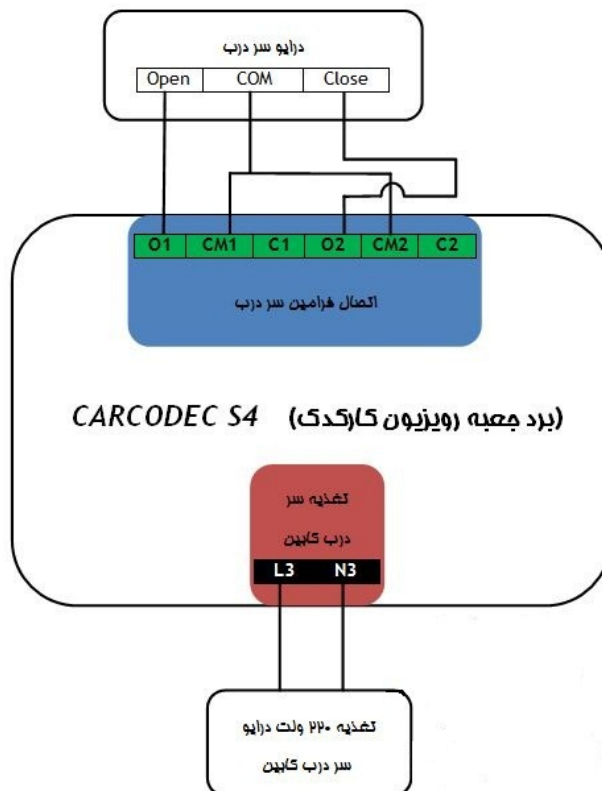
درایو سر درب

| Open | COM | Close |
|---|---|---|

| O1 | CM1 | C1 | O2 | CM2 | C2 |
|---|---|---|---|---|---|

اتصال فرامین سر درب

CARCODEC S4 (برد جعبه رویزیون کارکدک)

تغذیه سر درب کابین

| L3 | N3 |
|---|---|

تغذیه ۲۲۰ ولت درایو سر درب کابین